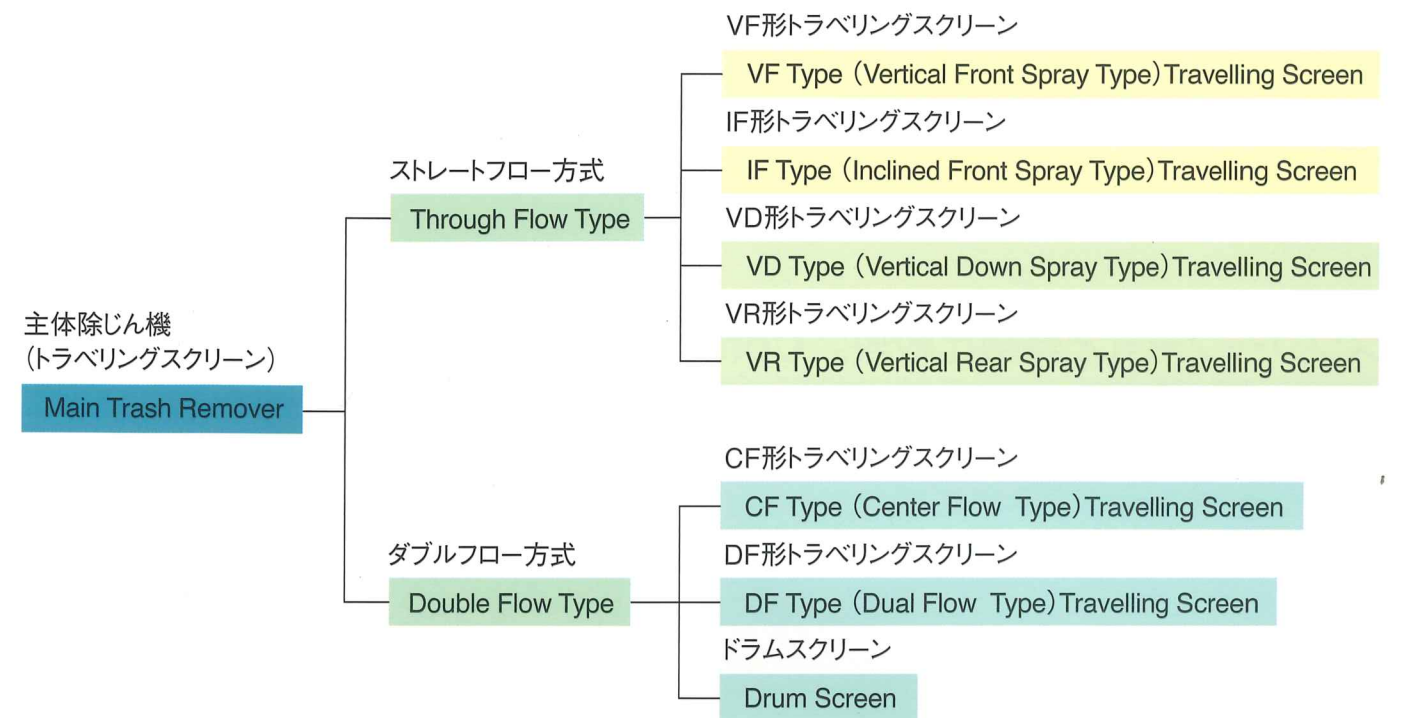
主体除じん機
(トラベリングスクリーン)
Main Trash Remover

ストレートフロー方式
Through Flow Type

VF形トラベリングスクリーン
VF Type (Vertical Front Spray Type) Travelling Screen

IF形トラベリングスクリーン
IF Type (Inclined Front Spray Type) Travelling Screen

VD形トラベリングスクリーン
VD Type (Vertical Down Spray Type) Travelling Screen

VR形トラベリングスクリーン
VR Type (Vertical Rear Spray Type) Travelling Screen

ダブルフロー方式
Double Flow Type

CF形トラベリングスクリーン
CF Type (Center Flow Type) Travelling Screen

DF形トラベリングスクリーン
DF Type (Dual Flow Type) Travelling Screen

ドラムスクリーン
Drum Screen